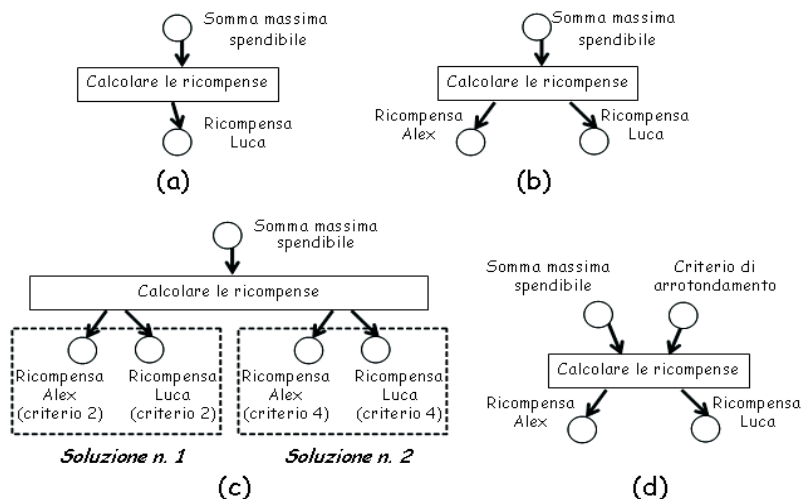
Somma massima spendibile

Calcolare le ricompense

Ricompensa Luca

(a)

Somma massima spendibile

Calcolare le ricompense

Ricompensa Alex

Ricompensa Luca

(b)

Somma massima spendibile

Calcolare le ricompense

Ricompensa Alex (criterio 2)

Ricompensa Luca (criterio 2)

Ricompensa Alex (criterio 4)

Ricompensa Luca (criterio 4)

Soluzione n. 1

Soluzione n. 2

(c)

Somma massima spendibile

Criterio di arrotondamento

Calcolare le ricompense

Ricompensa Alex

Ricompensa Luca

(d)